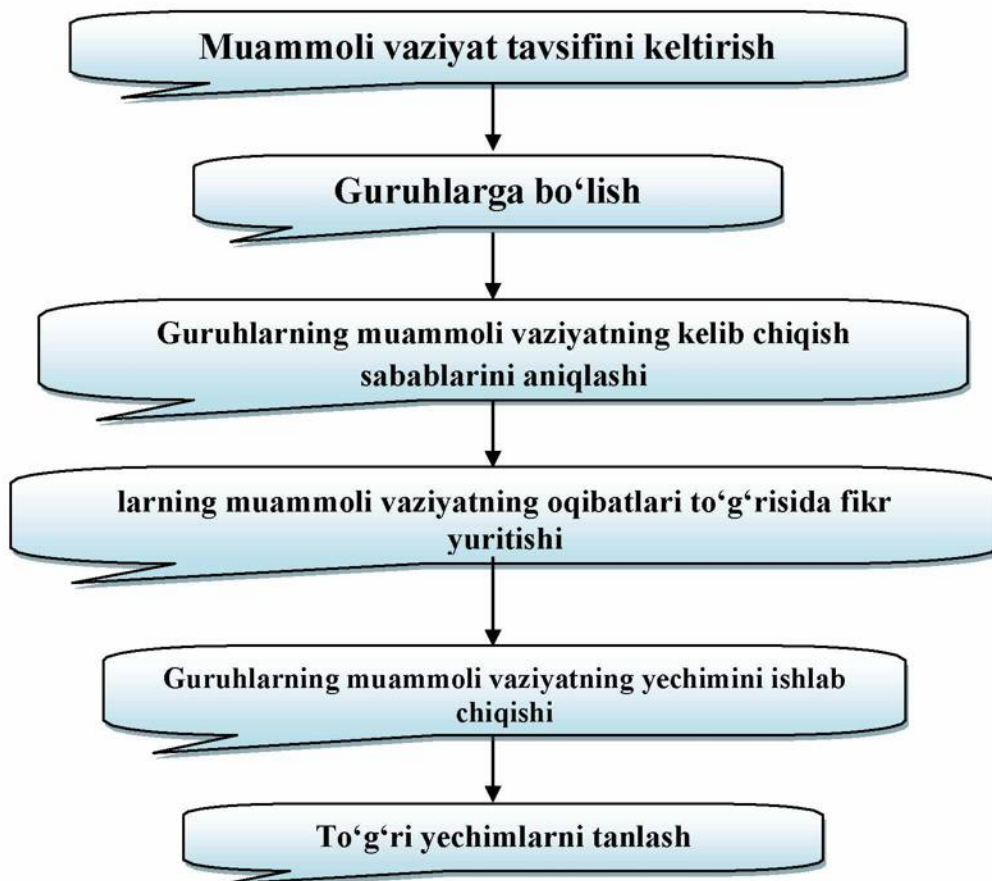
Muammoli vaziyat tavsifini keltirish

Guruhlarga bo‘lish

Guruhlarning muammoli vaziyatning kelib chiqish sabablarini aniqlashi

larning muammoli vaziyatning oqibatlari to‘g‘risida fikr yuritishi

Guruhlarning muammoli vaziyatning yechimini ishlab chiqishi

To‘g‘ri yechimlarni tanlash